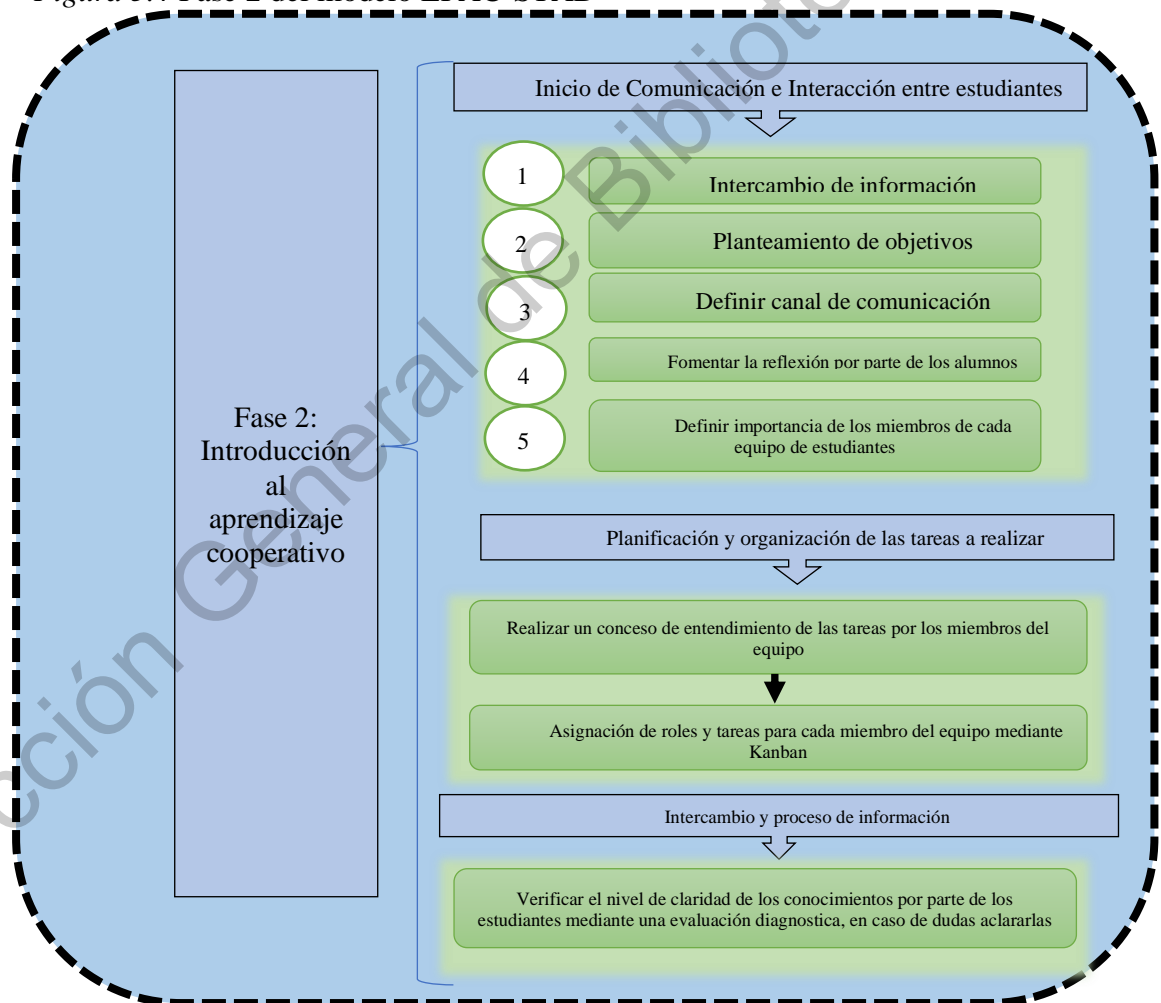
Figura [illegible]: Fase 2 del modelo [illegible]

Fase 2: Introducción al aprendizaje cooperativo

Inicio de Comunicación e Interacción entre estudiantes

1 Intercambio de información

2 Planteamiento de objetivos

3 Definir canal de comunicación

4 Fomentar la reflexión por parte de los alumnos

5 Definir importancia de los miembros de cada equipo de estudiantes

Planificación y organización de las tareas a realizar

Realizar un conceso de entendimiento de las tareas por los miembros del equipo

Asignación de roles y tareas para cada miembro del equipo mediante Kanban

Intercambio y proceso de información

Verificar el nivel de claridad de los conocimientos por parte de los estudiantes mediante una evaluación diagnostica, en caso de dudas aclararlas

Dirección General de Bibliotecas